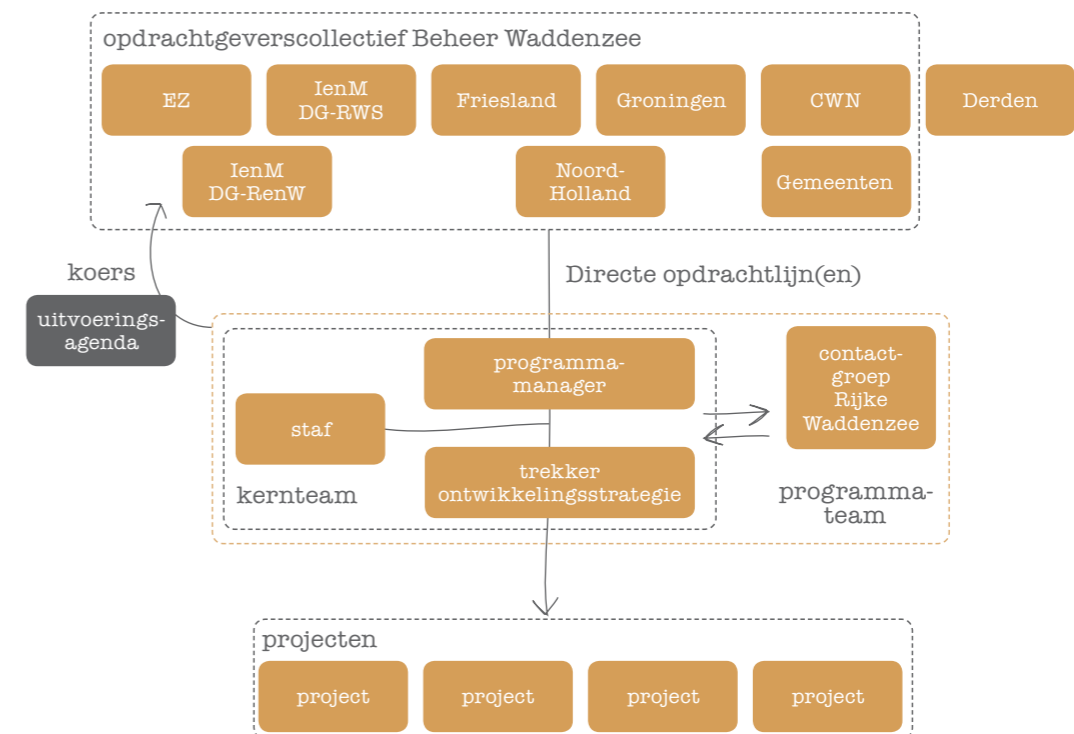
opdrachtgeverscollectief Beheer Waddenzee

EZ

IenM DG-RWS

Friesland

Groningen

CWN

Derden

IenM DG-RenW

Noord-Holland

Gemeenten

koers

uitvoeringsagenda

Directe opdrachtlijn(en)

programma-manager

staf

trekker ontwikkelingsstrategie

kernteam

contact-groep Rijke Waddenzee

programma-team

projecten

project

project

project

project